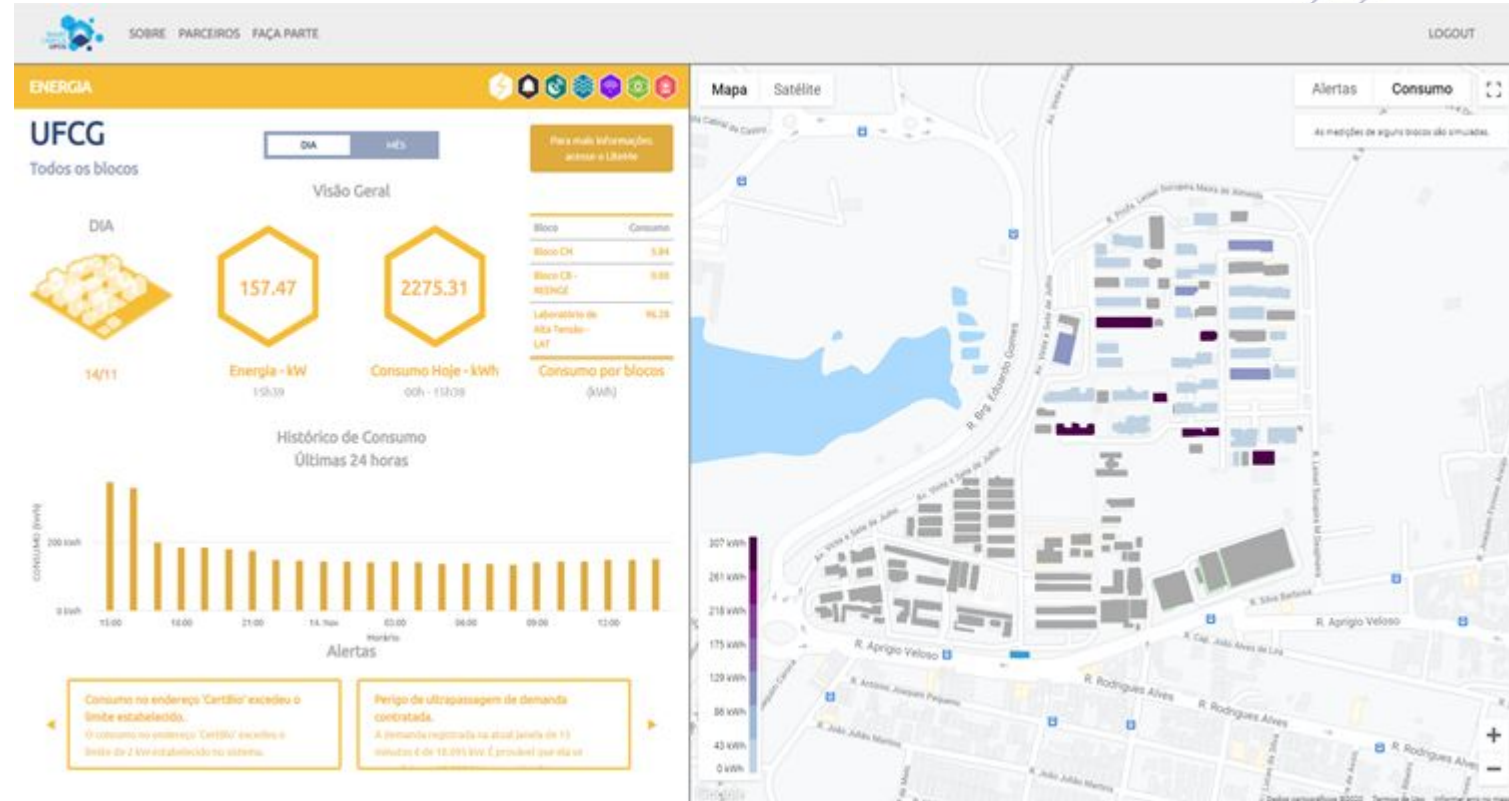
SOBRE PARCEIROS FAÇA PARTE

LOGOUT

ENERGIA

UFCG
Todos os blocos

DIA MÊS

Para mais informações acesse o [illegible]

Visão Geral

DIA

14/11

157.47
Energia - kW
15h39

2275.31
Consumo Hoje - kWh
00h - 15h39

| Bloco | Consumo |
|---|---|
| Bloco CH | 5.84 |
| Bloco CB - REENGE | 0.00 |
| Laboratório de Alta Tensão - LAT | 96.28 |

Consumo por blocos
(kWh)

Histórico de Consumo
Últimas 24 horas

CONSUMO (kWh)
200 kWh
0 kWh
15:00 18:00 21:00 14. Nov 03:00 06:00 09:00 12:00
Horário

Alertas

Consumo no endereço 'Cartão' excedeu o limite estabelecido.
O consumo no endereço 'Cartão' excedeu o limite de 2 kW estabelecido no sistema.

Perigo de ultrapassagem de demanda contratada.
A demanda registrada na atual janela de 15 minutos é de 18.095 kW. É provável que ela se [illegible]

Mapa Satélite

Alertas Consumo

As medições de alguns blocos são simuladas.

307 kWh
261 kWh
218 kWh
175 kWh
129 kWh
86 kWh
43 kWh
0 kWh

R. Brg. Eduardo Gomes
Av. Vinte e Sete de Julho
R. Aprígio Veloso
R. Rodrigues Alves
R. Silva Barbosa
R. Cap. João Alves de Lira
R. Antônio Joaquim Pequeno
R. João Julião Martins
R. Profa. Lenieí Barbosa Maria de Almeida